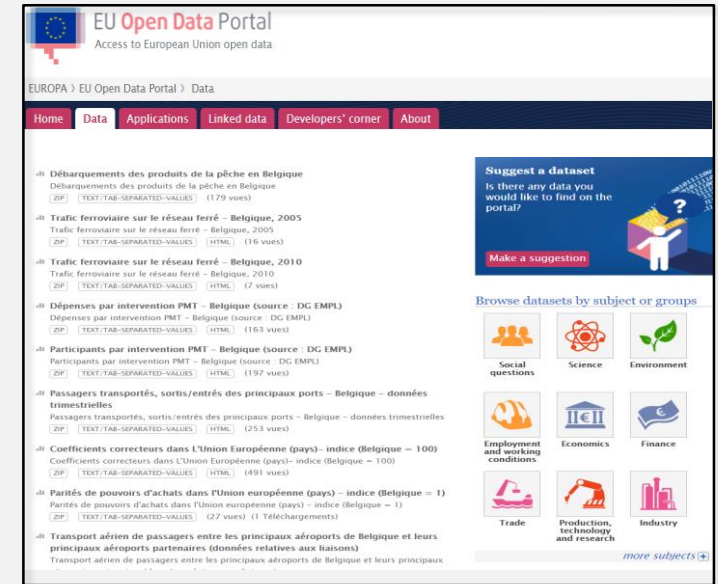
EU Open Data Portal
Access to European Union open data

EUROPA > EU Open Data Portal > Data

Home Data Applications Linked data Developers' corner About

Débarquements des produits de la pêche en Belgique
Débarquements des produits de la pêche en Belgique
ZIP TEXT/TAB-SEPARATED-VALUES (179 vues)

Trafic ferroviaire sur le réseau ferré - Belgique, 2005
Trafic ferroviaire sur le réseau ferré - Belgique, 2005
ZIP TEXT/TAB-SEPARATED-VALUES HTML (16 vues)

Trafic ferroviaire sur le réseau ferré - Belgique, 2010
Trafic ferroviaire sur le réseau ferré - Belgique, 2010
ZIP TEXT/TAB-SEPARATED-VALUES HTML (7 vues)

Dépenses par intervention PMT - Belgique (source : DG EMPL)
Dépenses par intervention PMT - Belgique (source : DG EMPL)
ZIP TEXT/TAB-SEPARATED-VALUES HTML (163 vues)

Participants par intervention PMT - Belgique (source : DG EMPL)
Participants par intervention PMT - Belgique (source : DG EMPL)
ZIP TEXT/TAB-SEPARATED-VALUES HTML (197 vues)

Passagers transportés, sortis/entrés des principaux ports - Belgique - données trimestrielles
Passagers transportés, sortis/entrés des principaux ports - Belgique - données trimestrielles
ZIP TEXT/TAB-SEPARATED-VALUES HTML (253 vues)

Coefficients correcteurs dans L'Union Européenne (pays)- indice (Belgique = 100)
Coefficients correcteurs dans L'Union Européenne (pays)- indice (Belgique = 100)
ZIP TEXT/TAB-SEPARATED-VALUES HTML (491 vues)

Parités de pouvoirs d'achats dans l'Union européenne (pays) - indice (Belgique = 1)
Parités de pouvoirs d'achats dans l'Union européenne (pays) - indice (Belgique = 1)
ZIP TEXT/TAB-SEPARATED-VALUES (27 vues) (1 Téléchargements)

Transport aérien de passagers entre les principaux aéroports de Belgique et leurs principaux aéroports partenaires (données relatives aux liaisons)
Transport aérien de passagers entre les principaux aéroports de Belgique et leurs principaux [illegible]

Suggest a dataset
Is there any data you would like to find on the portal?
Make a suggestion

Browse datasets by subject or groups
Social questions
Science
Environment
Employment and working conditions
Economics
Finance
Trade
Production, technology and research
Industry
more subjects